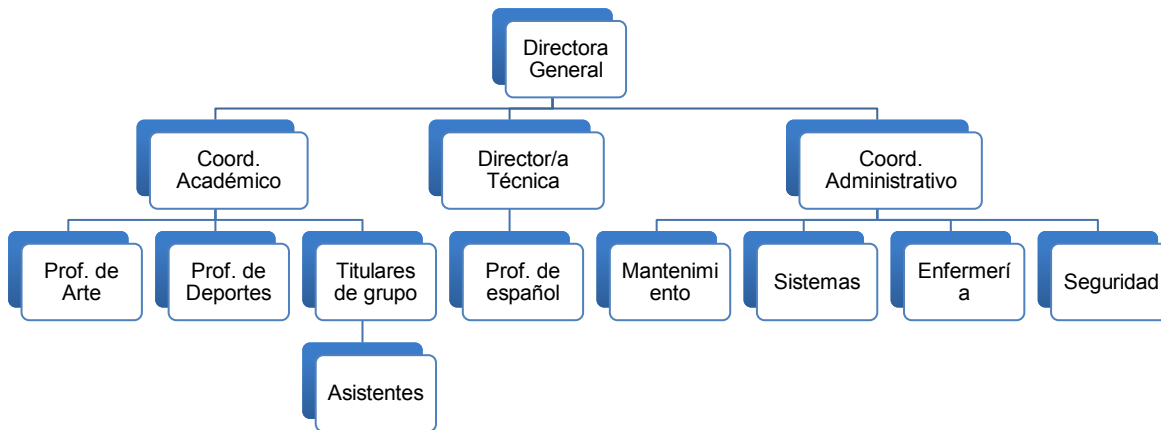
Directora General

Coord. Académico

Director/a Técnica

Coord. Administrativo

Prof. de Arte

Prof. de Deportes

Titulares de grupo

Asistentes

Prof. de español

Mantenimiento

Sistemas

Enfermería

Seguridad